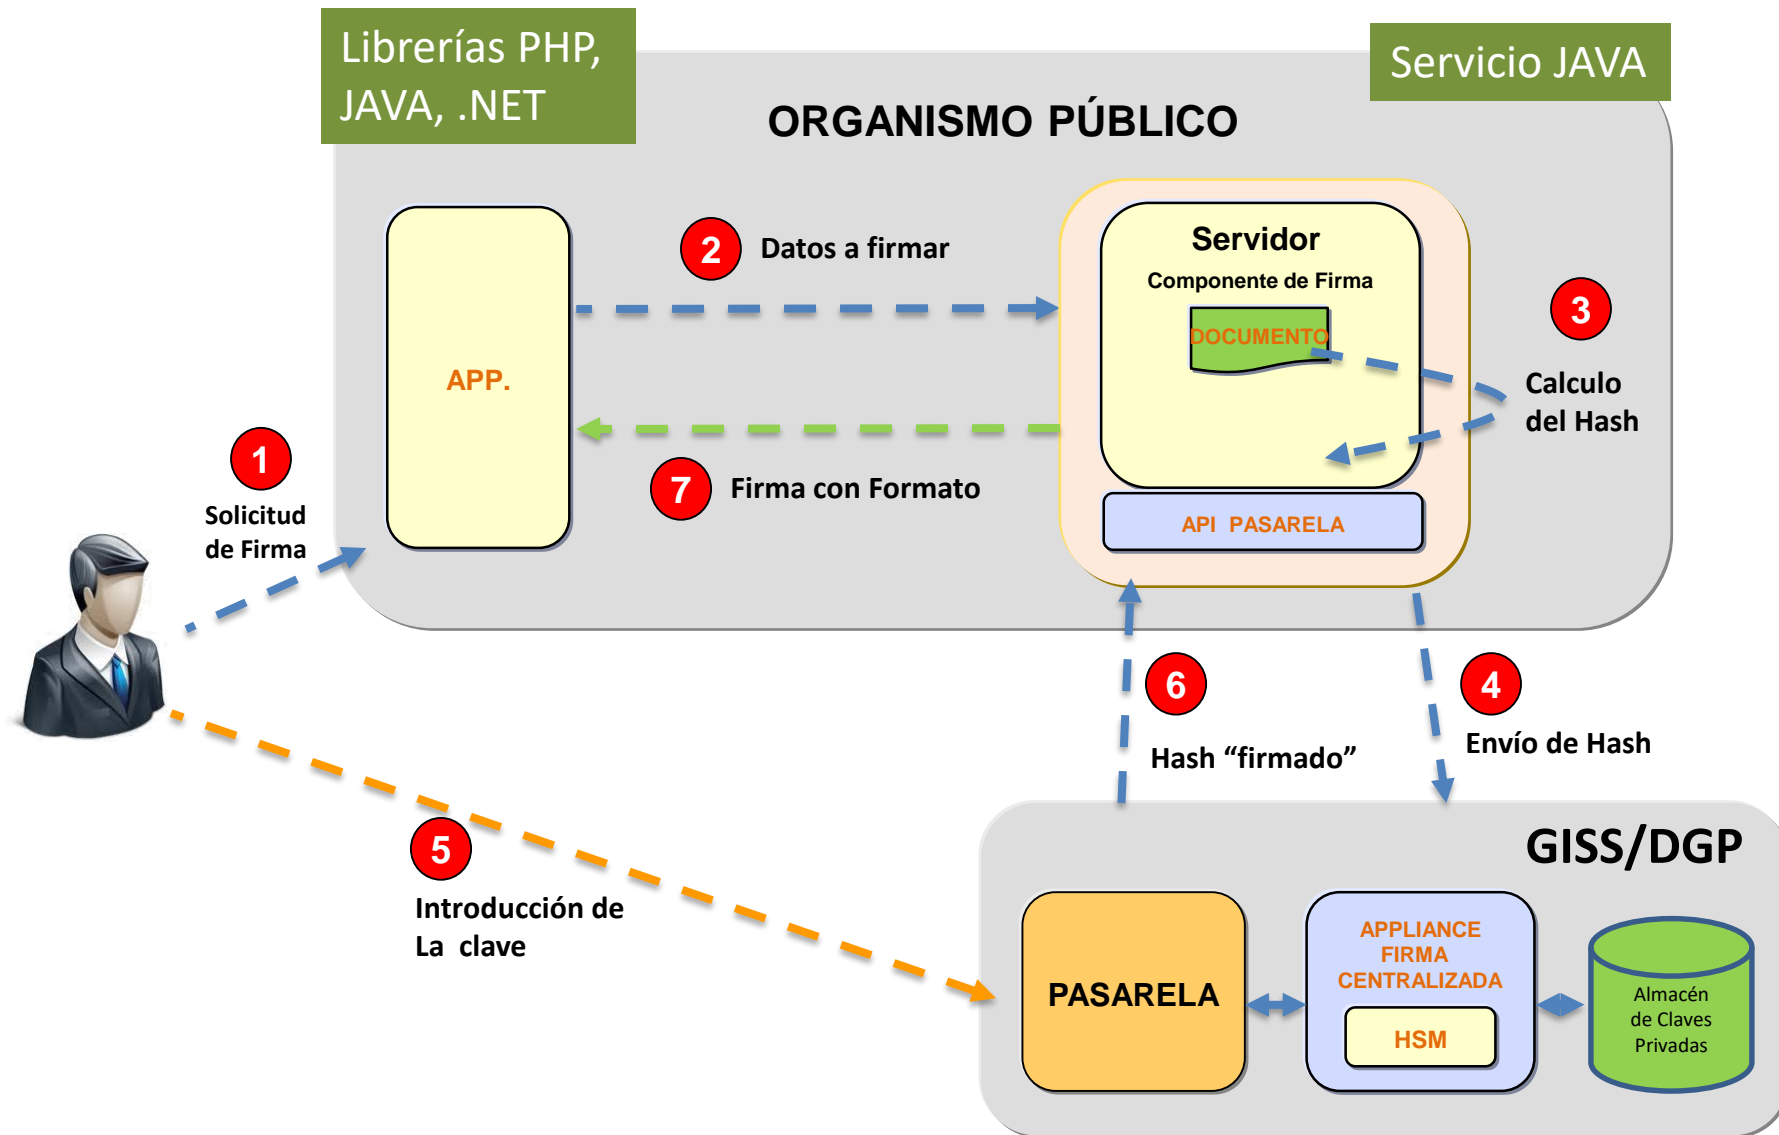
Librerías PHP, JAVA, .NET

Servicio JAVA

ORGANISMO PÚBLICO

APP.

2 Datos a firmar

Servidor
Componente de Firma
DOCUMENTO

3
Calculo del Hash

7 Firma con Formato

API PASARELA

1
Solicitud de Firma

6
Hash “firmado”

4
Envío de Hash

5
Introducción de La clave

GISS/DGP

PASARELA

APPLIANCE FIRMA CENTRALIZADA
HSM

Almacén de Claves Privadas